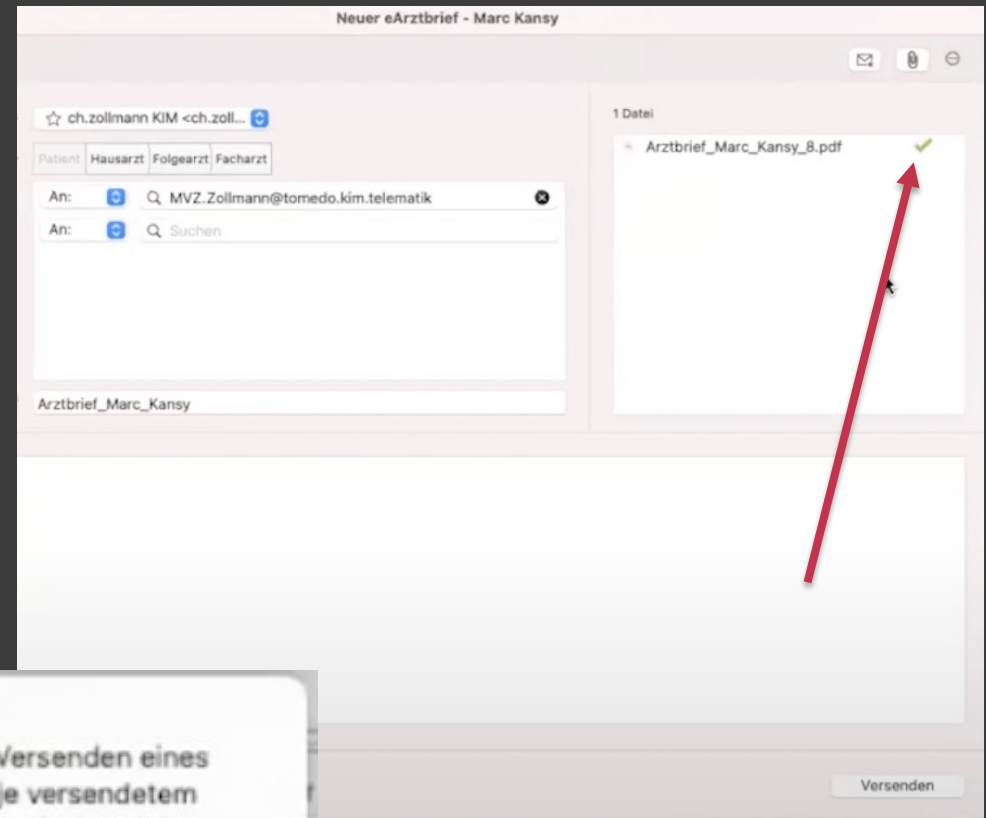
Neuer eArztbrief - Marc Kansy

ch.zollmann KIM <ch.zoll...

Patient Hausarzt Folgearzt Facharzt

An: MVZ.Zollmann@tomedo.kim.telematik

An: Suchen

Arztbrief_Marc_Kansy

1 Datei

Arztbrief_Marc_Kansy_8.pdf

Versenden eines
je versendetem

Versenden